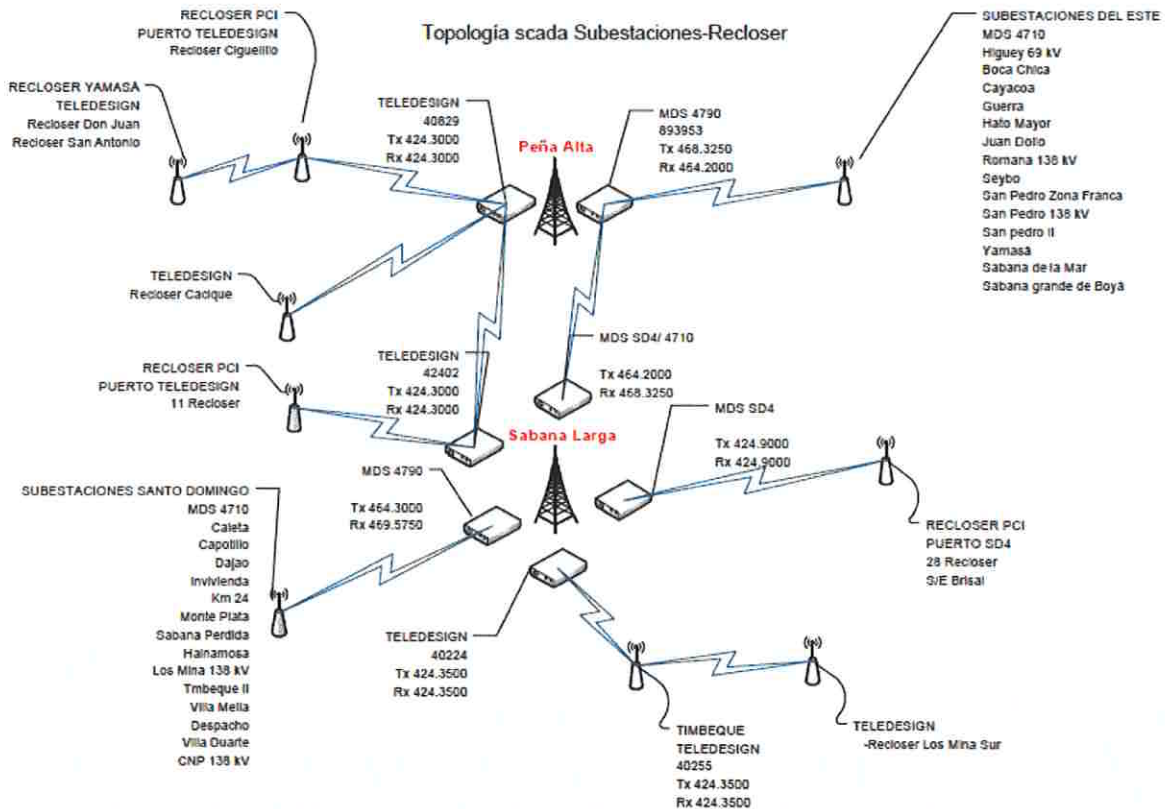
Topología scada Subestaciones-Recloser

RECLOSER PCI
PUERTO TELEDESIGN
Recloser Ciguelillo

RECLOSER YAMASÁ
TELEDESIGN
Recloser Don Juan
Recloser San Antonio

TELEDESIGN
40829
Tx 424.3000
Rx 424.3000

Peña Alta

MDS 4790
893953
Tx 468.3250
Rx 464.2000

SUBESTACIONES DEL ESTE
MDS 4710
Higuey 69 kV
Boca Chica
Cayacoa
Guerra
Hato Mayor
Juan Dolio
Romana 138 kV
Seybo
San Pedro Zona Franca
San Pedro 138 kV
San pedro II
Yamasá
Sabana de la Mar
Sabana grande de Boyá

TELEDESIGN
Recloser Cacique

MDS SD4/ 4710

Tx 464.2000
Rx 468.3250

RECLOSER PCI
PUERTO TELEDESIGN
11 Recloser

TELEDESIGN
42402
Tx 424.3000
Rx 424.3000

Sabana Larga

MDS SD4

Tx 424.9000
Rx 424.9000

MDS 4790

Tx 464.3000
Rx 469.5750

SUBESTACIONES SANTO DOMINGO
MDS 4710
Caleta
Capotillo
Dajao
Invivienda
Km 24
Monte Plata
Sabana Perdida
Hainamosa
Los Mina 138 kV
Timbeque II
Villa Mella
Despacho
Villa Duarte
CNP 138 kV

RECLOSER PCI
PUERTO SD4
28 Recloser
S/E Brisal

TELEDESIGN
40224
Tx 424.3500
Rx 424.3500

TIMBEQUE
TELEDESIGN
40255
Tx 424.3500
Rx 424.3500

TELEDESIGN
-Recloser Los Mina Sur